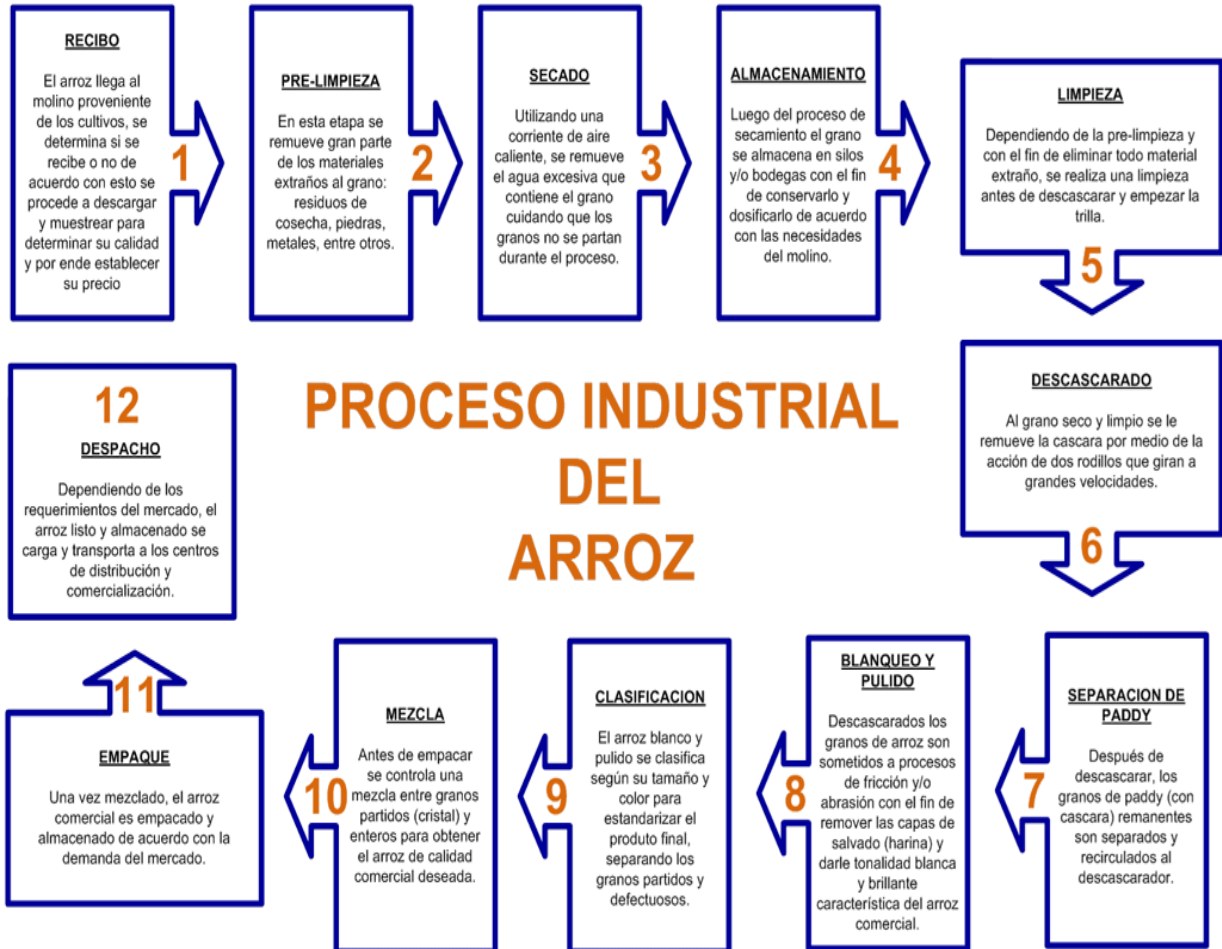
RECIBO

El arroz llega al molino proveniente de los cultivos, se determina si se recibe o no de acuerdo con esto se procede a descargar y muestrear para determinar su calidad y por ende establecer su precio

1

PRE-LIMPIEZA

En esta etapa se remueve gran parte de los materiales extraños al grano: residuos de cosecha, piedras, metales, entre otros.

2

SECADO

Utilizando una corriente de aire caliente, se remueve el agua excesiva que contiene el grano cuidando que los granos no se partan durante el proceso.

3

ALMACENAMIENTO

Luego del proceso de secamiento el grano se almacena en silos y/o bodegas con el fin de conservarlo y dosificarlo de acuerdo con las necesidades del molino.

4

LIMPIEZA

Dependiendo de la pre-limpieza y con el fin de eliminar todo material extraño, se realiza una limpieza antes de descascarar y empezar la trilla.

5

PROCESO INDUSTRIAL DEL ARROZ

12

DESPACHO

Dependiendo de los requerimientos del mercado, el arroz listo y almacenado se carga y transporta a los centros de distribución y comercialización.

DESCASCARADO

Al grano seco y limpio se le remueve la cascara por medio de la acción de dos rodillos que giran a grandes velocidades.

6

11

EMPAQUE

Una vez mezclado, el arroz comercial es empacado y almacenado de acuerdo con la demanda del mercado.

10

MEZCLA

Antes de empacar se controla una mezcla entre granos partidos (cristal) y enteros para obtener el arroz de calidad comercial deseada.

9

CLASIFICACION

El arroz blanco y pulido se clasifica según su tamaño y color para estandarizar el produto final, separando los granos partidos y defectuosos.

8

BLANQUEO Y PULIDO

Descascarados los granos de arroz son sometidos a procesos de fricción y/o abrasión con el fin de remover las capas de salvado (harina) y darle tonalidad blanca y brillante característica del arroz comercial.

7

SEPARACION DE PADDY

Después de descascarar, los granos de paddy (con cascara) remanentes son separados y recirculados al descascarador.